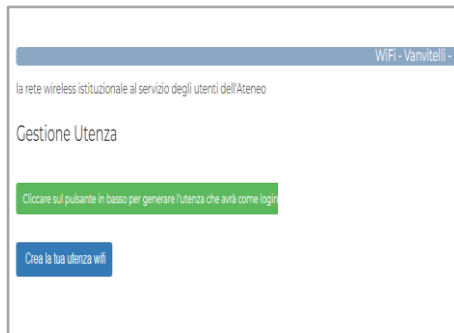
WiFi - Vanvitelli -

la rete wireless istituzionale al servizio degli utenti dell'Ateneo

Gestione Utenza

Cliccare sul pulsante in basso per generare l'utenza che avrà come login

Crea la tua utenza wifi